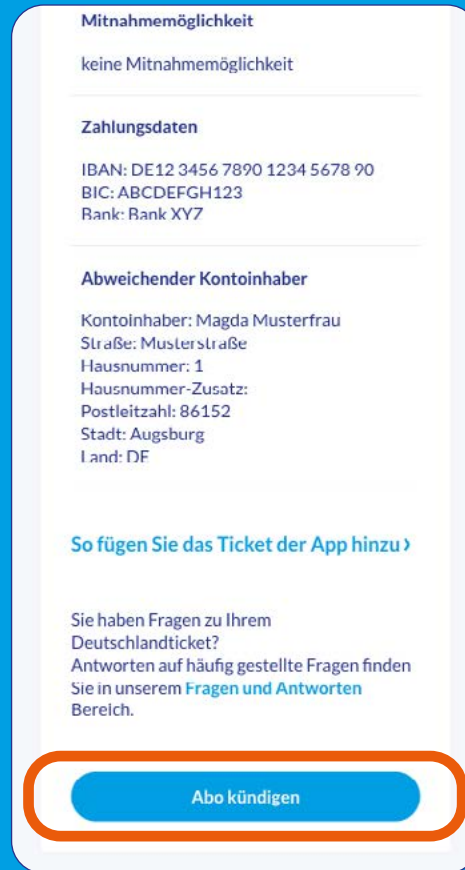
Mitnahmemöglichkeit

keine Mitnahmemöglichkeit

Zahlungsdaten

IBAN: DE12 3456 7890 1234 5678 90
BIC: ABCDEFGH123
Bank: Bank XYZ

Abweichender Kontoinhaber

Kontoinhaber: Magda Musterfrau
Straße: Musterstraße
Hausnummer: 1
Hausnummer-Zusatz:
Postleitzahl: 86152
Stadt: Augsburg
Land: DE

So fügen Sie das Ticket der App hinzu ›

Sie haben Fragen zu Ihrem Deutschlandticket?
Antworten auf häufig gestellte Fragen finden Sie in unserem Fragen und Antworten Bereich.

Abo kündigen